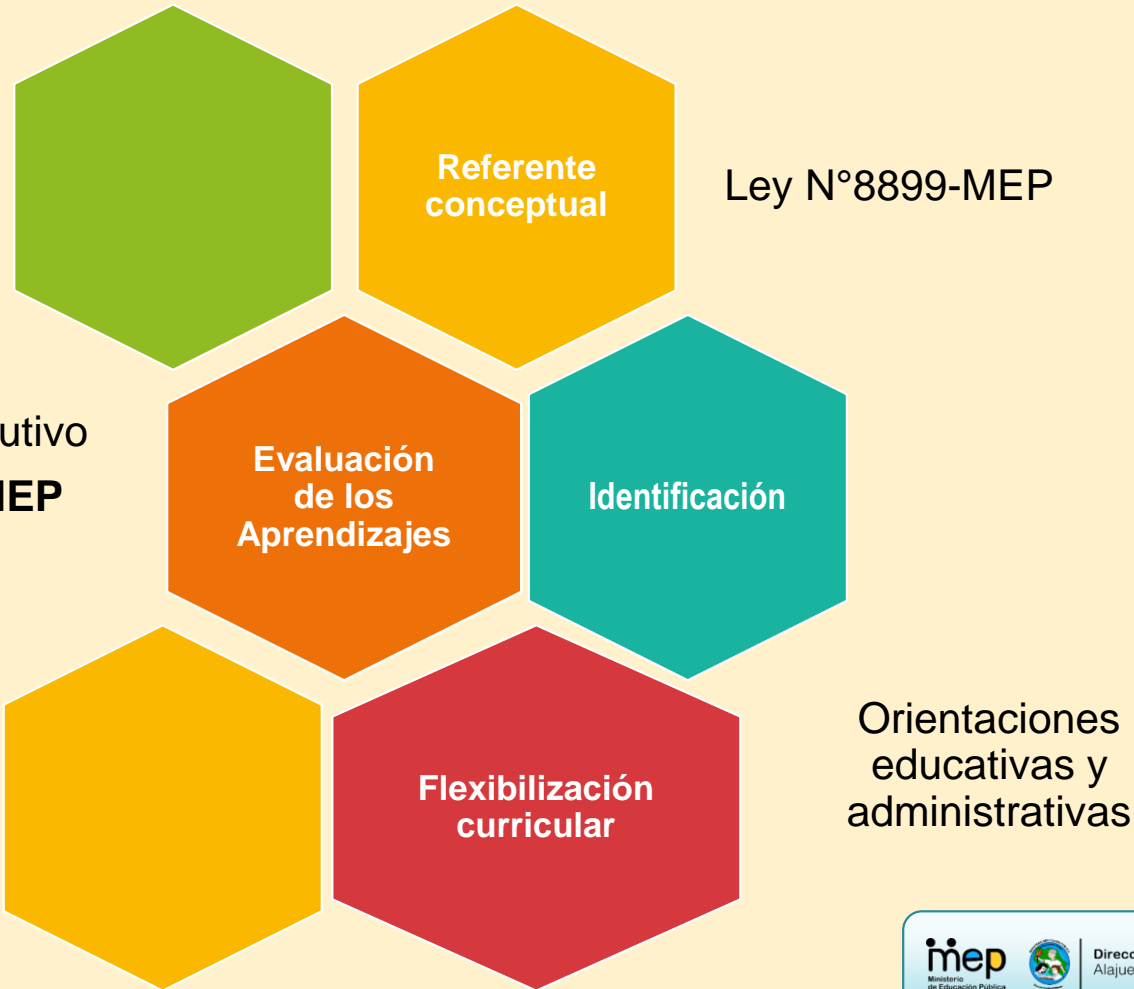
Referente conceptual

Ley N°8899-MEP

utivo

IEP

Evaluación de los Aprendizajes

Identificación

Orientaciones educativas y administrativas

Flexibilización curricular

mep Ministerio de Educación Pública

Direcc
Alajue